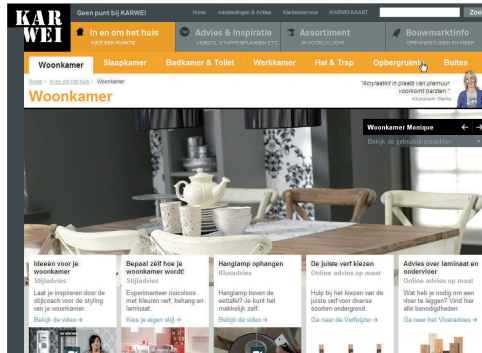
KAR WEI

Geen punt bij KARWEI

Home Aanbiedingen & Acties Klantenservice KARWEI KAART

Zoe

In en om het huis
KIES EEN RUIMTE

Advies & Inspiratie
VIDEO'S, STAPPENPLANNEN ETC

Assortiment
IN VOGELVLUCHT

Bouwmarktinfo
OPENINGSTIJDEN EN MEER

Woonkamer Slaapkamer Badkamer & Toilet Werkkamer Hal & Trap Opbergruimte Buiten

Home > In en om het huis > Woonkamer

Woonkamer

"Acrylaatkit in plaats van pleisteren voorkomt barsten."
Vloeiende Dame

Woonkamer Monique

Bekijk de gebruikte producten

Ideeën voor je woonkamer
Stijladvies
Laat je inspireren door de stijlcoach voor de styling van je woonkamer.
Bekijk de video →

Bepaal zélf hoe je woonkamer wordt!
Stijladvies
Experimenteer risicoloos met kleuren verf, behang en laminaat.
Kies je eigen stijl →

Hanglamp ophangen
Klusadvies
Hanglamp boven de eettafel? Je kunt het makkelijk zelf.
Bekijk de video →

De juiste verf kiezen
Online advies op maat
Hulp bij het kiezen van de juiste verf voor diverse soorten ondergrond.
Ga naar de Verfwijzer →

Advies over laminaat en ondervloer
Online advies op maat
Wat heb je nodig om een vloer te leggen? Vind hier alle benodigdheden.
Ga naar het Vloeradvies →